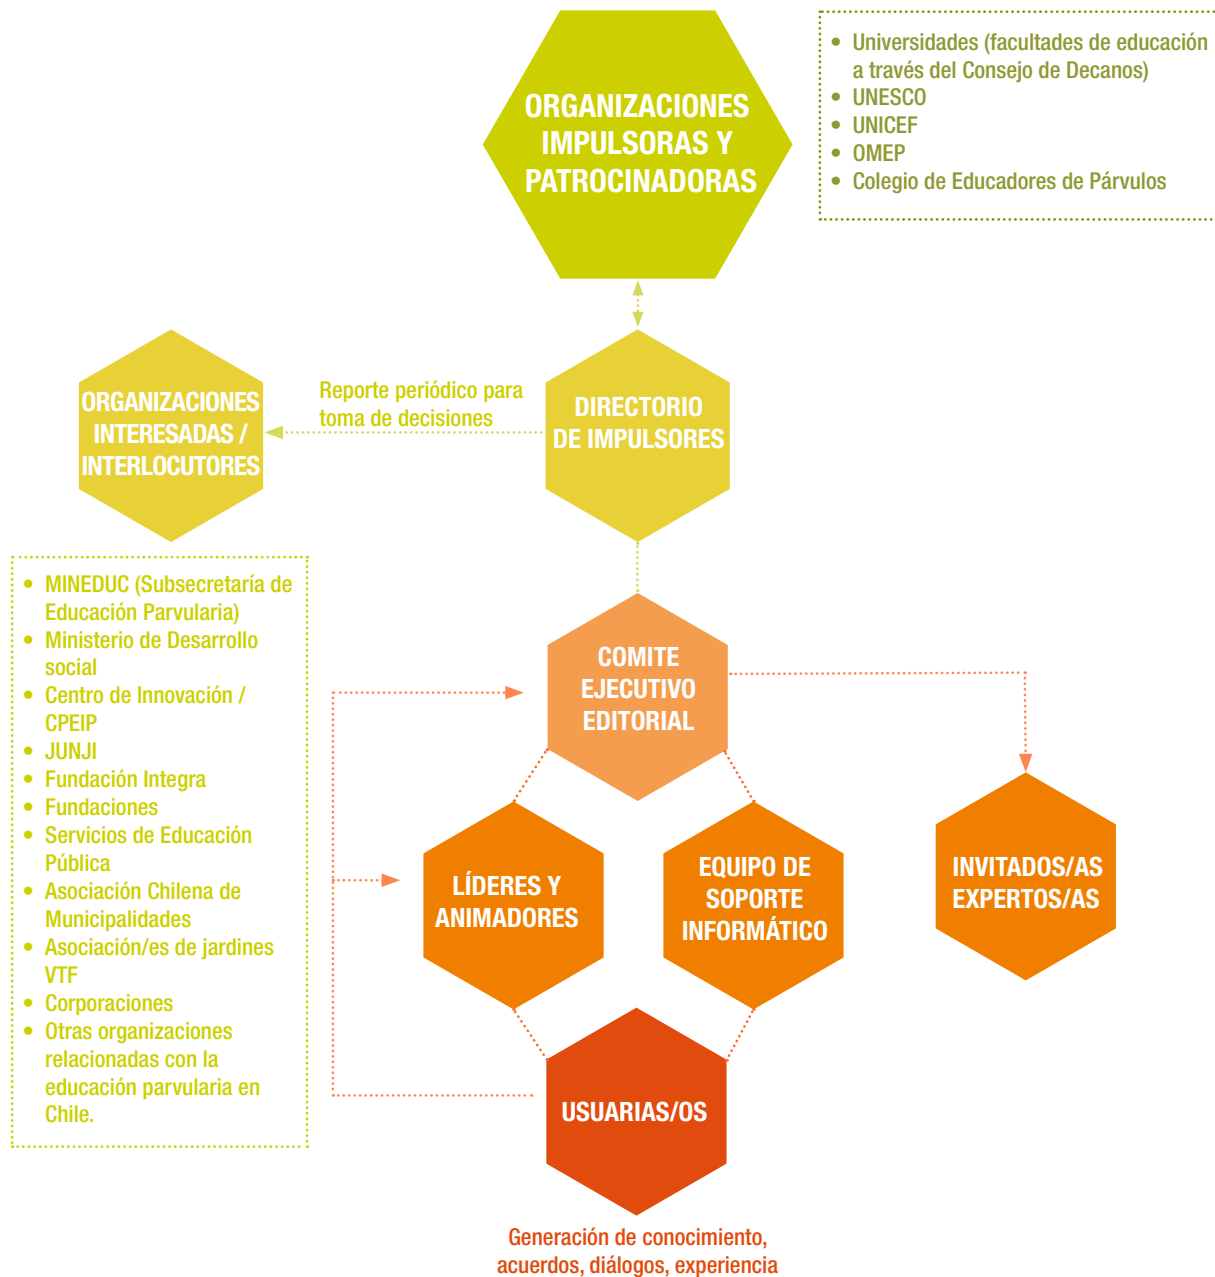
ORGANIZACIONES IMPULSORAS Y PATROCINADORAS

- Universidades (facultades de educación a través del Consejo de Decanos)
- UNESCO
- UNICEF
- OMEP
- Colegio de Educadores de Párvulos

ORGANIZACIONES INTERESADAS / INTERLOCUTORES

Reporte periódico para toma de decisiones

DIRECTORIO DE IMPULSORES

- MINEDUC (Subsecretaría de Educación Parvularia)
- Ministerio de Desarrollo social
- Centro de Innovación / CPEIP
- JUNJI
- Fundación Integra
- Fundaciones
- Servicios de Educación Pública
- Asociación Chilena de Municipalidades
- Asociación/es de jardines VTF
- Corporaciones
- Otras organizaciones relacionadas con la educación parvularia en Chile.

COMITE EJECUTIVO EDITORIAL

LÍDERES Y ANIMADORES

EQUIPO DE SOPORTE INFORMÁTICO

INVITADOS/AS EXPERTOS/AS

USUARIAS/OS

Generación de conocimiento, acuerdos, diálogos, experiencia